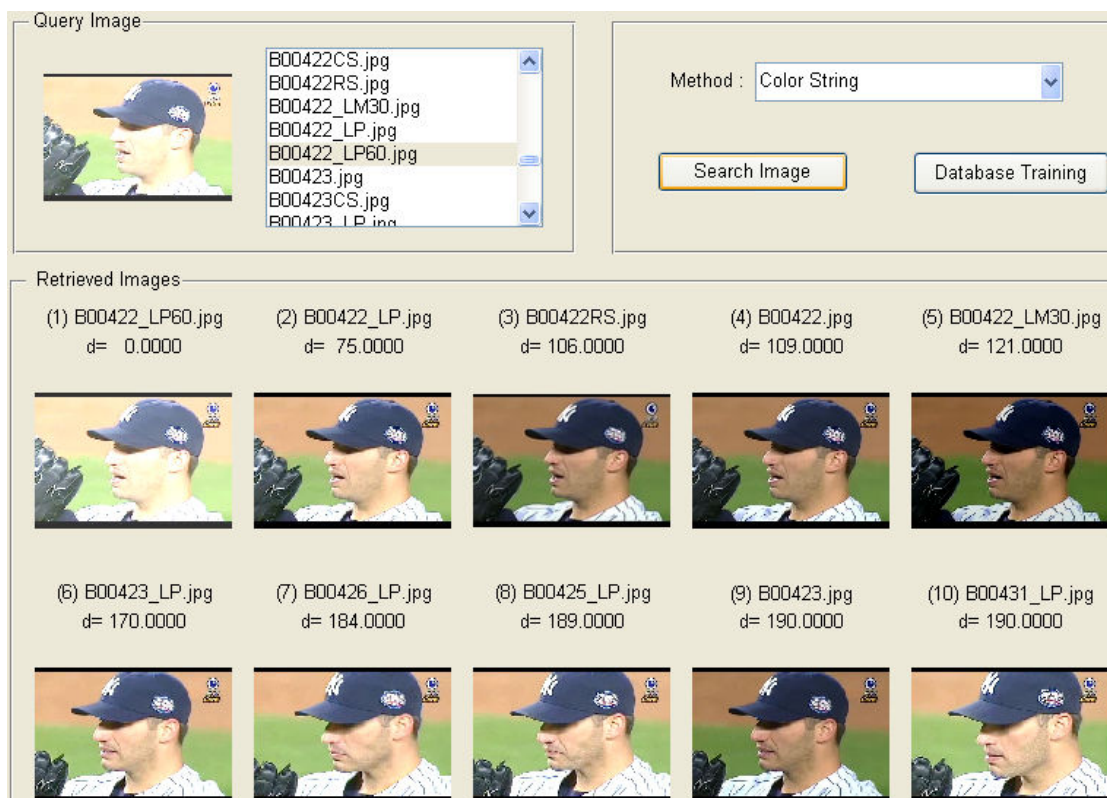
Query Image

B00422CS.jpg
B00422RS.jpg
B00422_LM30.jpg
B00422_LP.jpg
B00422_LP60.jpg
B00423.jpg
B00423CS.jpg
B00423_LP.jpg

Method : Color String

Search Image

Database Training

Retrieved Images

(1) B00422_LP60.jpg
d= 0.0000

(2) B00422_LP.jpg
d= 75.0000

(3) B00422RS.jpg
d= 106.0000

(4) B00422.jpg
d= 109.0000

(5) B00422_LM30.jpg
d= 121.0000

(6) B00423_LP.jpg
d= 170.0000

(7) B00426_LP.jpg
d= 184.0000

(8) B00425_LP.jpg
d= 189.0000

(9) B00423.jpg
d= 190.0000

(10) B00431_LP.jpg
d= 190.0000